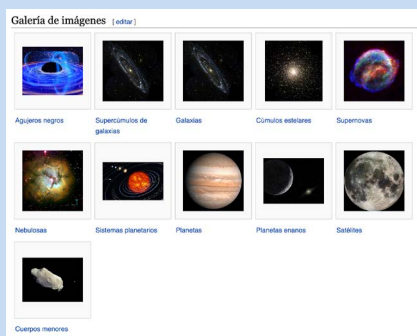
Galería de imágenes [editar]

Agujeros negros

Supercúmulos de galaxias

Galaxias

Cúmulos estelares

Supernovas

Nebulosas

Sistemas planetarios

Planetas

Planetas enanos

Satélites

Cuerpos menores